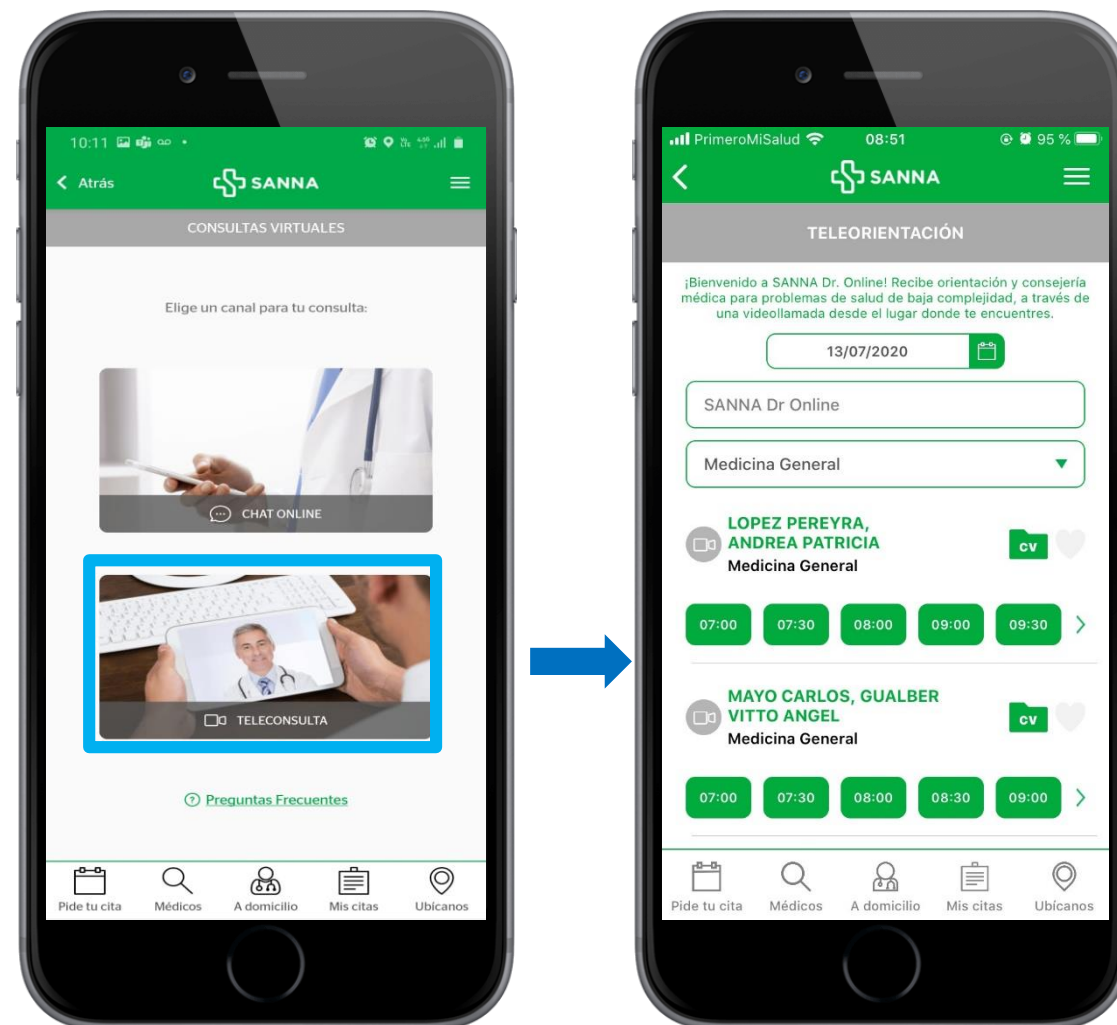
10:11

< Atrás SANNA

CONSULTAS VIRTUALES

Elige un canal para tu consulta:

CHAT ONLINE

TELECONSULTA

Preguntas Frecuentes

Pide tu cita Médicos A domicilio Mis citas Ubícanos

PrimeroMiSalud 08:51 95 %

SANNA

TELEORIENTACIÓN

¡Bienvenido a SANNA Dr. Online! Recibe orientación y consejería médica para problemas de salud de baja complejidad, a través de una videollamada desde el lugar donde te encuentres.

13/07/2020

SANNA Dr Online

Medicina General

LOPEZ PEREYRA, ANDREA PATRICIA
Medicina General
CV

| 07:00 | 07:30 | 08:00 | 09:00 | 09:30 |
|---|---|---|---|---|

MAYO CARLOS, GUALBER VITTO ANGEL
Medicina General
CV

| 07:00 | 07:30 | 08:00 | 08:30 | 09:00 |
|---|---|---|---|---|

Pide tu cita Médicos A domicilio Mis citas Ubícanos